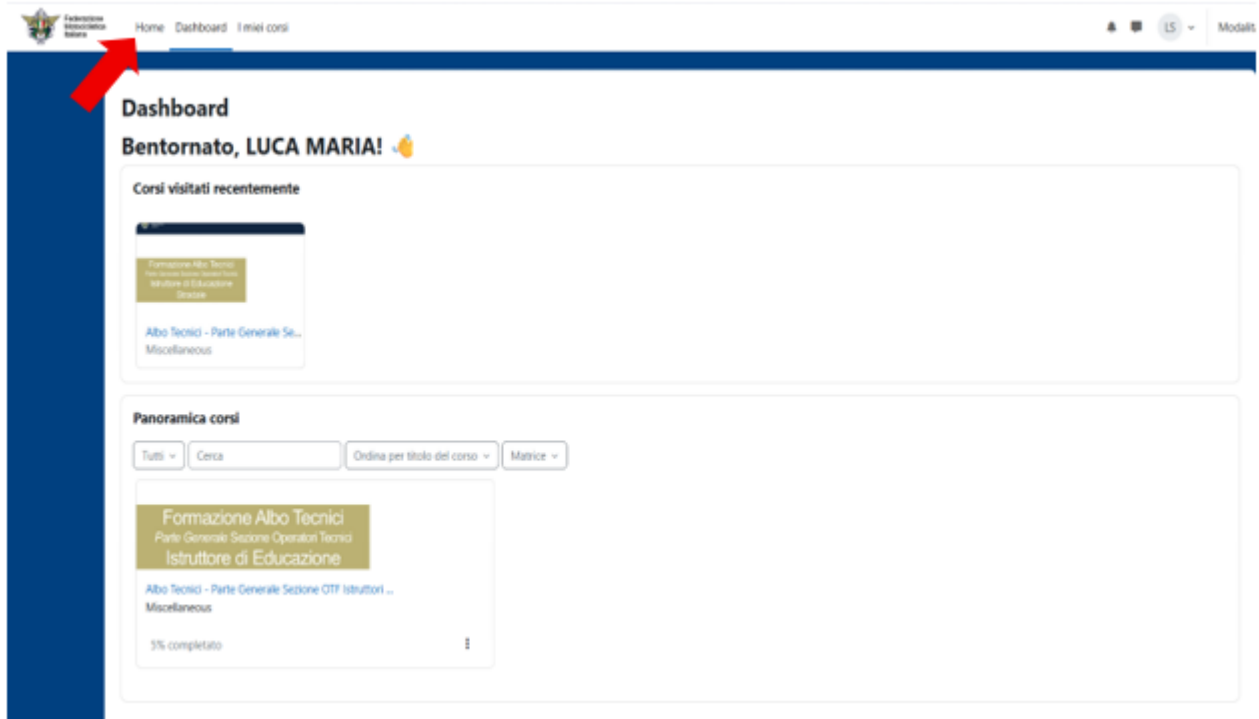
Federazione Motociclistica Italiana

Home Dashboard I miei corsi

LS Modalit

Dashboard

Bentornato, LUCA MARIA! 👋

Corsi visitati recentemente

Formazione Albo Tecnici
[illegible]
Istruttore di Educazione
Stradale

Albo Tecnici - Parte Generale Se...
Miscellaneous

Panoramica corsi

Tutti Cerca Ordina per titolo del corso Matrice

Formazione Albo Tecnici
Parte Generale Sezione Operatori Tecnici
Istruttore di Educazione

Albo Tecnici - Parte Generale Sezione OTF Istruttori ...
Miscellaneous

5% completato